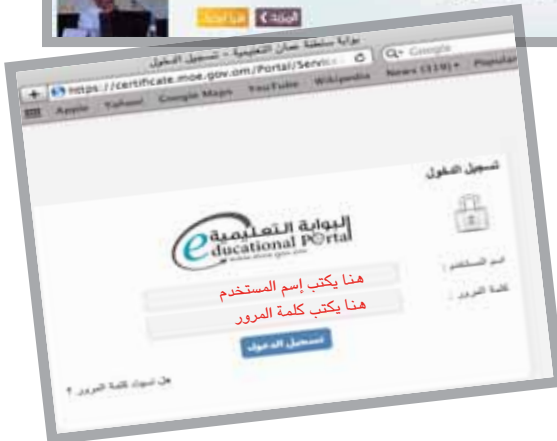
البوابة التعليمية - تسجيل الدخول
https://certificate.moe.gov.om/Portal/Servic
Google
Apple Yahoo! Google Maps YouTube Wikipedia News (319) Popular

تسجيل الدخول
البوابة التعليمية
educational Portal
www.moe.gov.om
اسم المستخدم :
كلمة المرور :
هنا يكتب إسم المستخدم
هنا يكتب كلمة المرور
تسجيل الدخول
هل نسيت كلمة المرور ؟